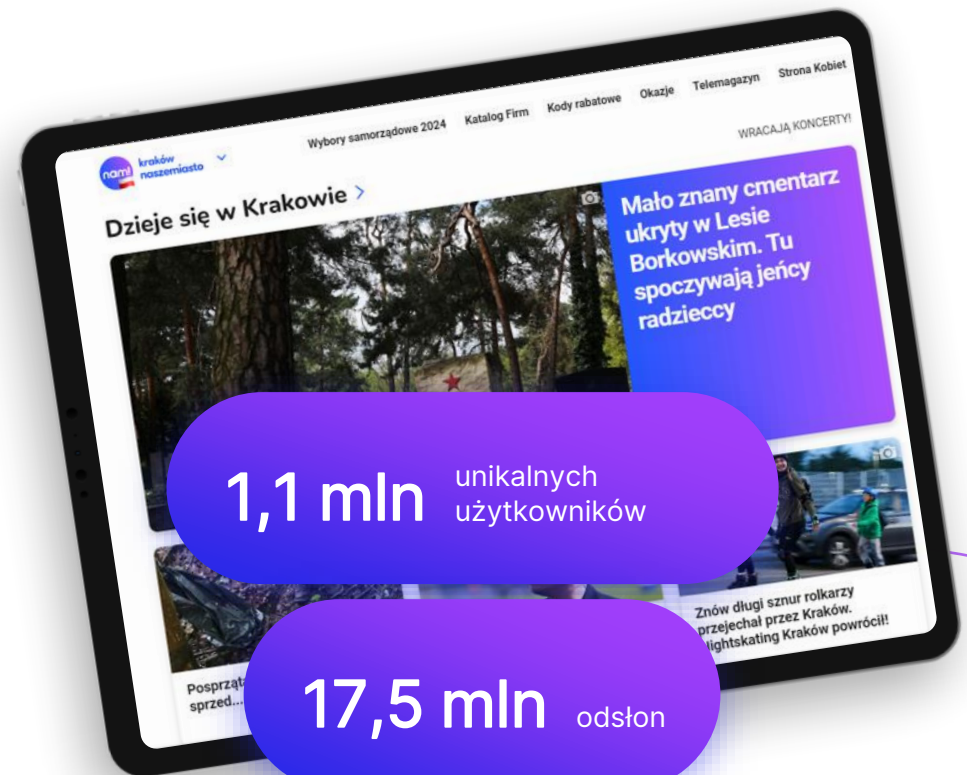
nami kraków naszemiasto

Wybory samorządowe 2024 Katalog Firm Kody rabatowe Okazje Telemagazyn Strona Kobiet

WRACAJĄ KONCERTY!

Dzieje się w Krakowie >

Mało znany cmentarz ukryty w Lesie Borkowskim. Tu spoczywają jeńcy radzieccy

1,1 mln unikalnych użytkowników

Posprzą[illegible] sprzed...

Znów długi sznur rolkarzy przejechał przez Kraków. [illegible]ightskating Kraków powrócił!

17,5 mln odsłon